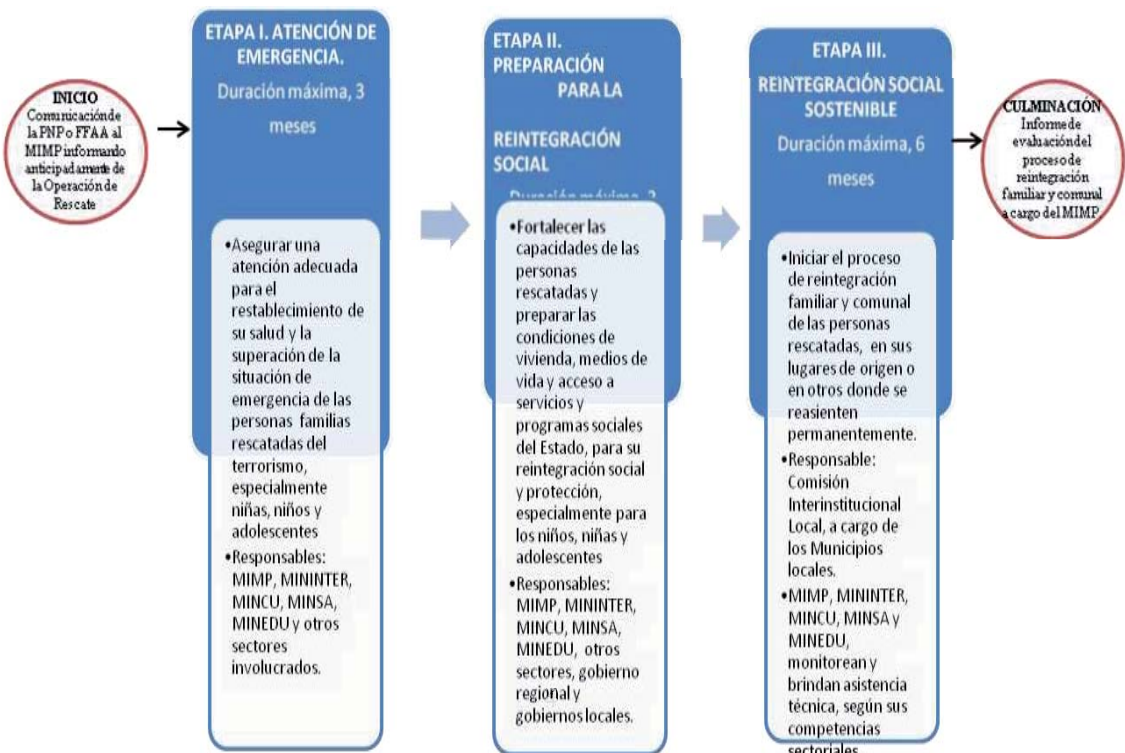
INICIO
Comunicación de la PNP o FFAA al MIMP informando anticipadamente de la Operación de Rescate

ETAPA I. ATENCIÓN DE EMERGENCIA.

Duración máxima, 3 meses

•Asegurar una atención adecuada para el restablecimiento de su salud y la superación de la situación de emergencia de las personas familias rescatadas del terrorismo, especialmente niñas, niños y adolescentes
•Responsables: MIMP, MININTER, MINCU, MINSA, MINEDU y otros sectores involucrados.

ETAPA II. PREPARACIÓN PARA LA REINTEGRACIÓN SOCIAL

Duración máxima, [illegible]

•Fortalecer las capacidades de las personas rescatadas y preparar las condiciones de vivienda, medios de vida y acceso a servicios y programas sociales del Estado, para su reintegración social y protección, especialmente para los niños, niñas y adolescentes
•Responsables: MIMP, MININTER, MINCU, MINSA, MINEDU, otros sectores, gobierno regional y gobiernos locales.

ETAPA III. REINTEGRACIÓN SOCIAL SOSTENIBLE

Duración máxima, 6 meses

•Iniciar el proceso de reintegración familiar y comunal de las personas rescatadas, en sus lugares de origen o en otros donde se reasienten permanentemente.
•Responsable: Comisión Interinstitucional Local, a cargo de los Municipios locales.
•MIMP, MININTER, MINCU, MINSA y MINEDU, monitorean y brindan asistencia técnica, según sus competencias sectoriales.

CULMINACIÓN
Informe de evaluación del proceso de reintegración familiar y comunal a cargo del MIMP.